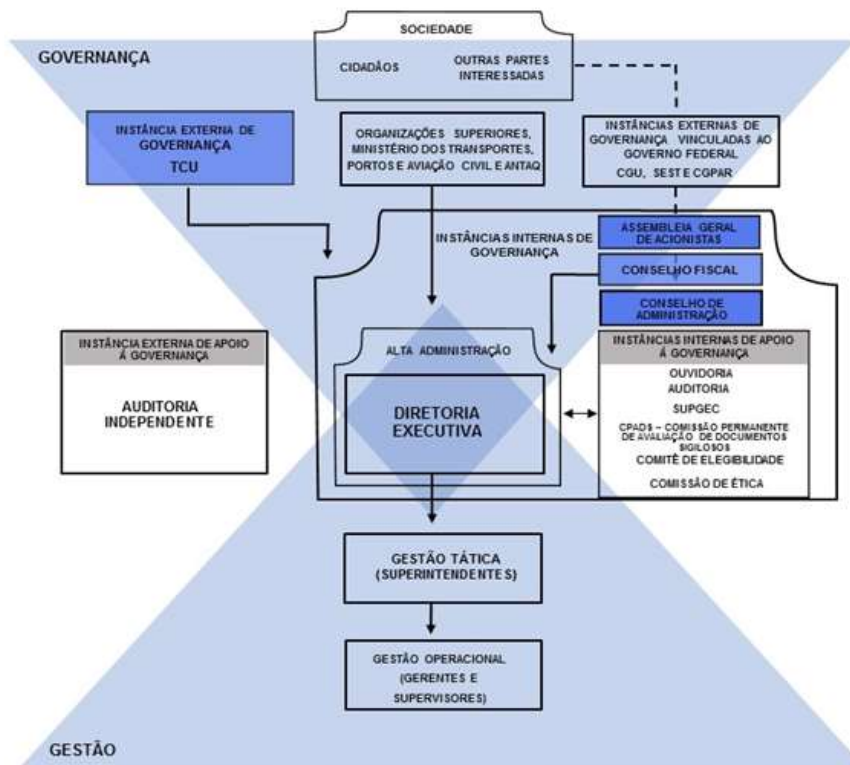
GOVERNANÇA

SOCIEDADE

CIDADÃOS

OUTRAS PARTES INTERESSADAS

INSTÂNCIA EXTERNA DE GOVERNANÇA
TCU

ORGANIZAÇÕES SUPERIORES, MINISTÉRIO DOS TRANSPORTES, PORTOS E AVIAÇÃO CIVIL E ANTAQ

INSTÂNCIAS EXTERNAS DE GOVERNANÇA VINCULADAS AO GOVERNO FEDERAL
CGU, SEST E CGPAR

INSTÂNCIAS INTERNAS DE GOVERNANÇA

ASSEMBLEIA GERAL DE ACIONISTAS

CONSELHO FISCAL

CONSELHO DE ADMINISTRAÇÃO

INSTÂNCIA EXTERNA DE APOIO À GOVERNANÇA

AUDITORIA INDEPENDENTE

ALTA ADMINISTRAÇÃO

DIRETORIA EXECUTIVA

INSTÂNCIAS INTERNAS DE APOIO À GOVERNANÇA
OUVIDORIA
AUDITORIA
SUPGEC
CPADS – COMISSÃO PERMANENTE DE AVALIAÇÃO DE DOCUMENTOS SIGILOSOS
COMITÊ DE ELEGIBILIDADE
COMISSÃO DE ÉTICA

GESTÃO TÁTICA (SUPERINTENDENTES)

GESTÃO OPERACIONAL (GERENTES E SUPERVISORES)

GESTÃO